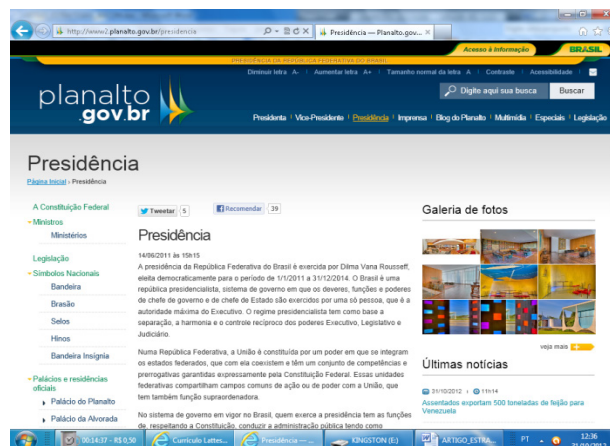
http://www2.planalto.gov.br/presidencia
Presidência — Planalto.gov...

Acesso à Informação
BRASIL

PRESIDÊNCIA DA REPÚBLICA FEDERATIVA DO BRASIL

Diminuir letra A- | Aumentar letra A+ | Tamanho normal da letra A | Contraste | Acessibilidade

planalto .gov.br

Digite aqui sua busca
Buscar

Presidenta | Vice-Presidente | Presidência | Imprensa | Blog do Planalto | Multimídia | Especiais | Legislação

Presidência
Página Inicial › Presidência

A Constituição Federal
Ministros
Ministérios
Legislação
Símbolos Nacionais
Bandeira
Brasão
Selos
Hinos
Bandeira Insígnia
Palácios e residências oficiais
Palácio do Planalto
Palácio da Alvorada

Tweetar 5
Recomendar 39

Presidência

14/06/2011 às 15h15

A presidência da República Federativa do Brasil é exercida por Dilma Vana Rousseff, eleita democraticamente para o período de 1/1/2011 a 31/12/2014. O Brasil é uma república presidencialista, sistema de governo em que os deveres, funções e poderes de chefe de governo e de chefe de Estado são exercidos por uma só pessoa, que é a autoridade máxima do Executivo. O regime presidencialista tem como base a separação, a harmonia e o controle recíproco dos poderes Executivo, Legislativo e Judiciário.

Numa República Federativa, a União é constituída por um poder em que se integram os estados federados, que com ela coexistem e têm um conjunto de competências e prerrogativas garantidas expressamente pela Constituição Federal. Essas unidades federativas compartilham campos comuns de ação ou de poder com a União, que tem também função supraordenadora.

No sistema de governo em vigor no Brasil, quem exerce a presidência tem as funções de, respeitando a Constituição, conduzir a administração pública tendo como

Galeria de fotos

veja mais

Últimas notícias

31/10/2012 | 11h14
Assentados exportam 500 toneladas de feijão para Venezuela

00:14:37 - R$ 0,50
Currículo Lattes...
Presidência — ...
KINGSTON (E:)
ARTIGO_ESTRA...
PT
12:36
31/10/2012